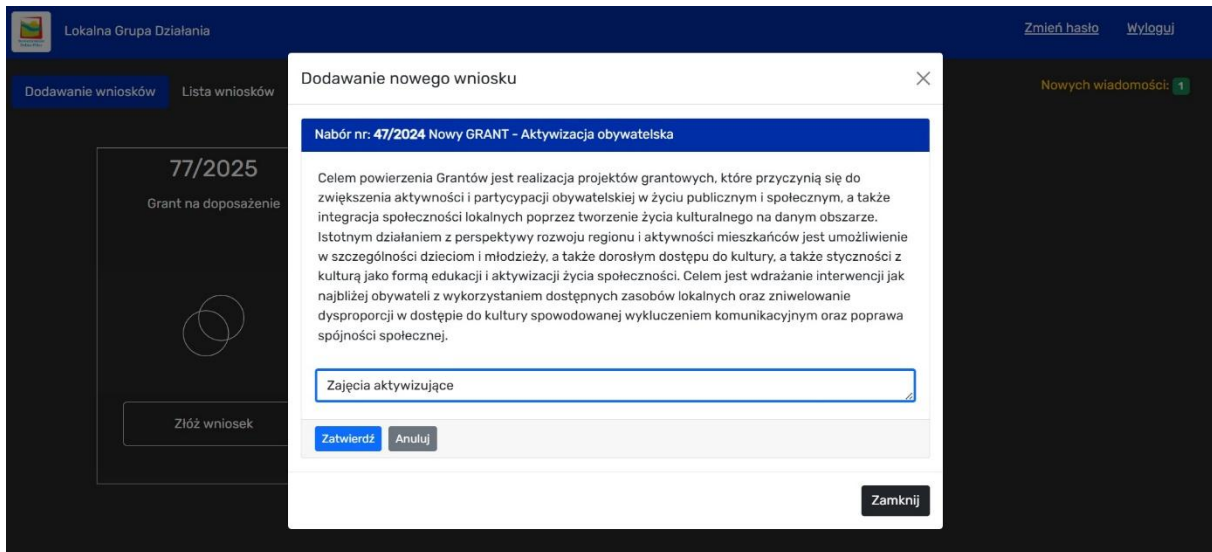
Lokalna Grupa Działania

Zmień hasło Wyloguj

Dodawanie wniosków Lista wniosków

Nowych wiadomości: 1

77/2025

Grant na doposażenie

Złóż wniosek

Dodawanie nowego wniosku

×

Nabór nr: 47/2024 Nowy GRANT - Aktywizacja obywatelska

Celem powierzenia Grantów jest realizacja projektów grantowych, które przyczynią się do zwiększenia aktywności i partycypacji obywatelskiej w życiu publicznym i społecznym, a także integracja społeczności lokalnych poprzez tworzenie życia kulturalnego na danym obszarze. Istotnym działaniem z perspektywy rozwoju regionu i aktywności mieszkańców jest umożliwienie w szczególności dzieciom i młodzieży, a także dorosłym dostępu do kultury, a także styczności z kulturą jako formą edukacji i aktywizacji życia społeczności. Celem jest wdrażanie interwencji jak najbliżej obywateli z wykorzystaniem dostępnych zasobów lokalnych oraz zniwelowanie dysproporcji w dostępie do kultury spowodowanej wykluczeniem komunikacyjnym oraz poprawa spójności społecznej.

Zajęcia aktywizujące

Zatwierdź Anuluj

Zamknij